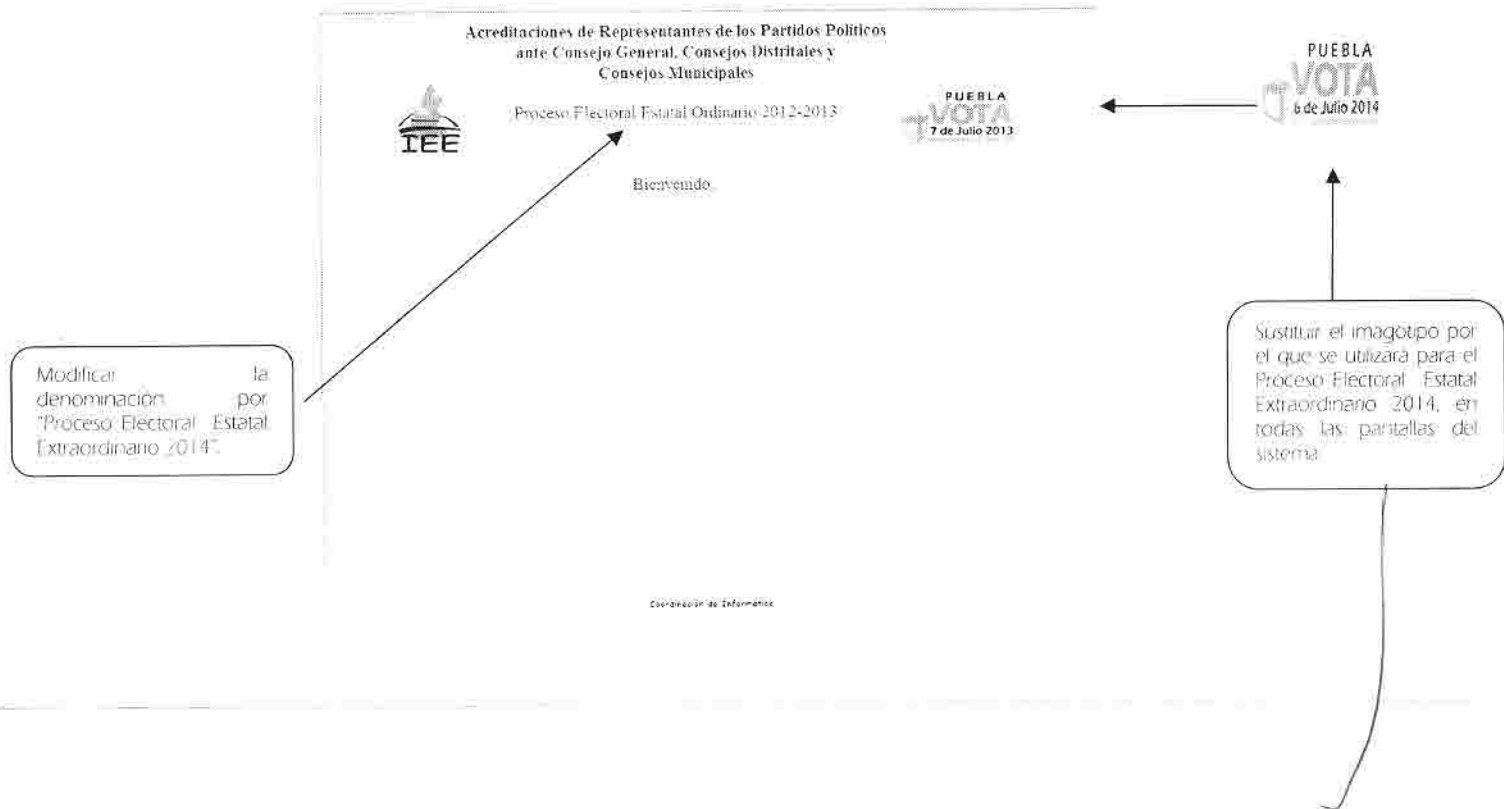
Acreditaciones de Representantes de los Partidos Politicos ante Consejo General, Consejos Distritales y Consejos Municipales

IEE

Proceso Electoral Estatal Ordinario 2012-2013

PUEBLA VOTA 7 de Julio 2013

PUEBLA VOTA 6 de Julio 2014

Bienvenido

Modificar la denominación por "Proceso Electoral Estatal Extraordinario 2014".

Sustituir el imagotipo por el que se utilizará para el Proceso Electoral Estatal Extraordinario 2014, en todas las pantallas del sistema.

Coordinación de Informática